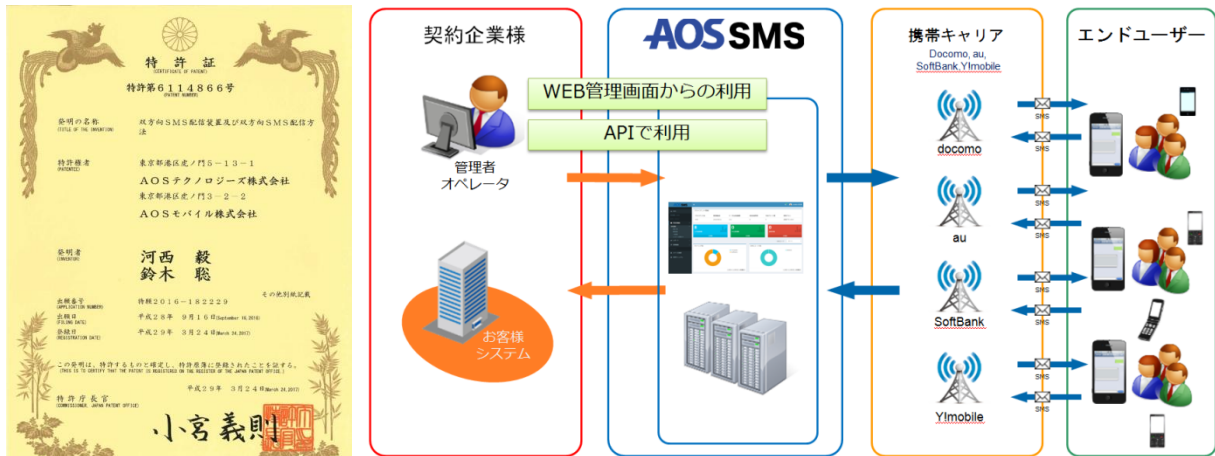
特許証
(CERTIFICATE OF PATENT)
特許第6114866号
(PATENT NUMBER)

発明の名称 (TITLE OF THE INVENTION) 双方向SMS配信装置及び双方向SMS配信方法

特許権者 (PATENTEE) 東京都港区虎ノ門5-13-1
AOSテクノロジーズ株式会社
東京都港区虎ノ門3-2-2
AOSモバイル株式会社

発明者 (INVENTOR) 河西 毅
鈴木 聡
その他別紙記載

出願番号 (APPLICATION NUMBER) 特願2016-182229
出願日 (FILING DATE) 平成28年 9月16日(September 16, 2016)
登録日 (REGISTRATION DATE) 平成29年 3月24日(March 24, 2017)

この発明は、特許するものと確定し、特許原簿に登録されたことを証する。
(THIS IS TO CERTIFY THAT THE PATENT IS REGISTERED ON THE REGISTER OF THE JAPAN PATENT OFFICE.)

平成29年 3月24日(March 24, 2017)

特許庁長官 (COMMISSIONER, JAPAN PATENT OFFICE)
小宮義則

契約企業様
管理者
オペレータ
お客様
システム

AOS SMS
WEB管理画面からの利用
APIで利用

携帯キャリア
Docomo, au, SoftBank,Y!mobile
docomo
au
SoftBank
Y!mobile
SMS
SMS
SMS
SMS
SMS
SMS
SMS
SMS

エンドユーザー